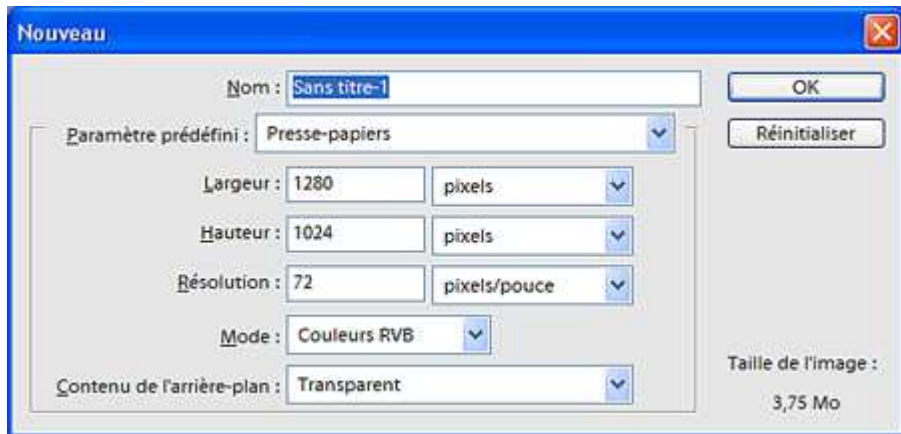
Nouveau

Nom : Sans titre-1

OK

Paramètre prédéfini : Presse-papiers

Réinitialiser

Largeur : 1280 pixels

Hauteur : 1024 pixels

Résolution : 72 pixels/pouce

Mode : Couleurs RVB

Contenu de l'arrière-plan : Transparent

Taille de l'image :

3,75 Mo